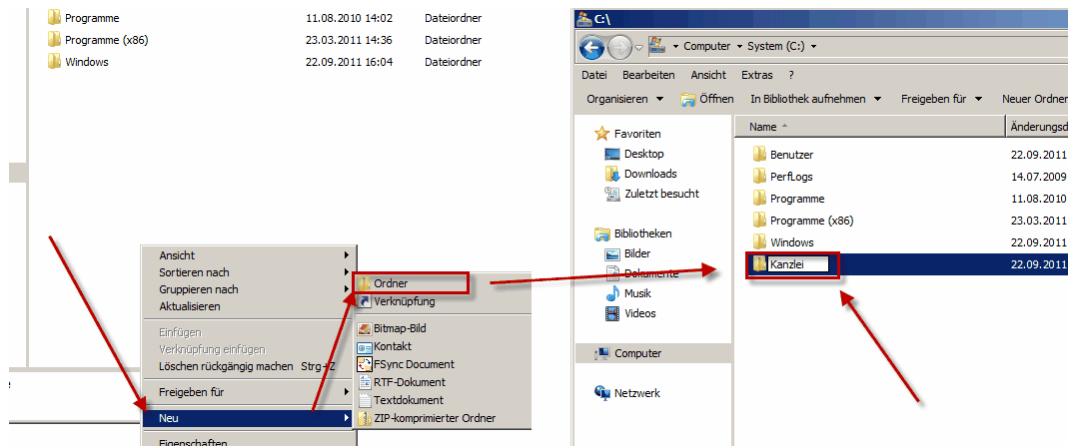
Programme 11.08.2010 14:02 Dateiordner
Programme (x86) 23.03.2011 14:36 Dateiordner
Windows 22.09.2011 16:04 Dateiordner

Ansicht
Sortieren nach
Gruppieren nach
Aktualisieren
Einfügen
Verknüpfung einfügen
Löschen rückgängig machen Strg+Z
Freigeben für
Neu
Eigenschaften

Ordner
Verknüpfung
Bitmap-Bild
Kontakt
FSync Document
RTF-Dokument
Textdokument
ZIP-komprimierter Ordner

C:\
Computer ▸ System (C:) ▸
Datei Bearbeiten Ansicht Extras ?
Organisieren ▾ Öffnen In Bibliothek aufnehmen ▾ Freigeben für ▾ Neuer Ordner

Favoriten
Desktop
Downloads
Zuletzt besucht
Bibliotheken
Bilder
Dokumente
Musik
Videos
Computer
Netzwerk

| Name | Änderungsd |
|---|---|
| Benutzer | 22.09.2011 |
| PerfLogs | 14.07.2009 |
| Programme | 11.08.2010 |
| Programme (x86) | 23.03.2011 |
| Windows | 22.09.2011 |
| Kanzlei | 22.09.2011 |